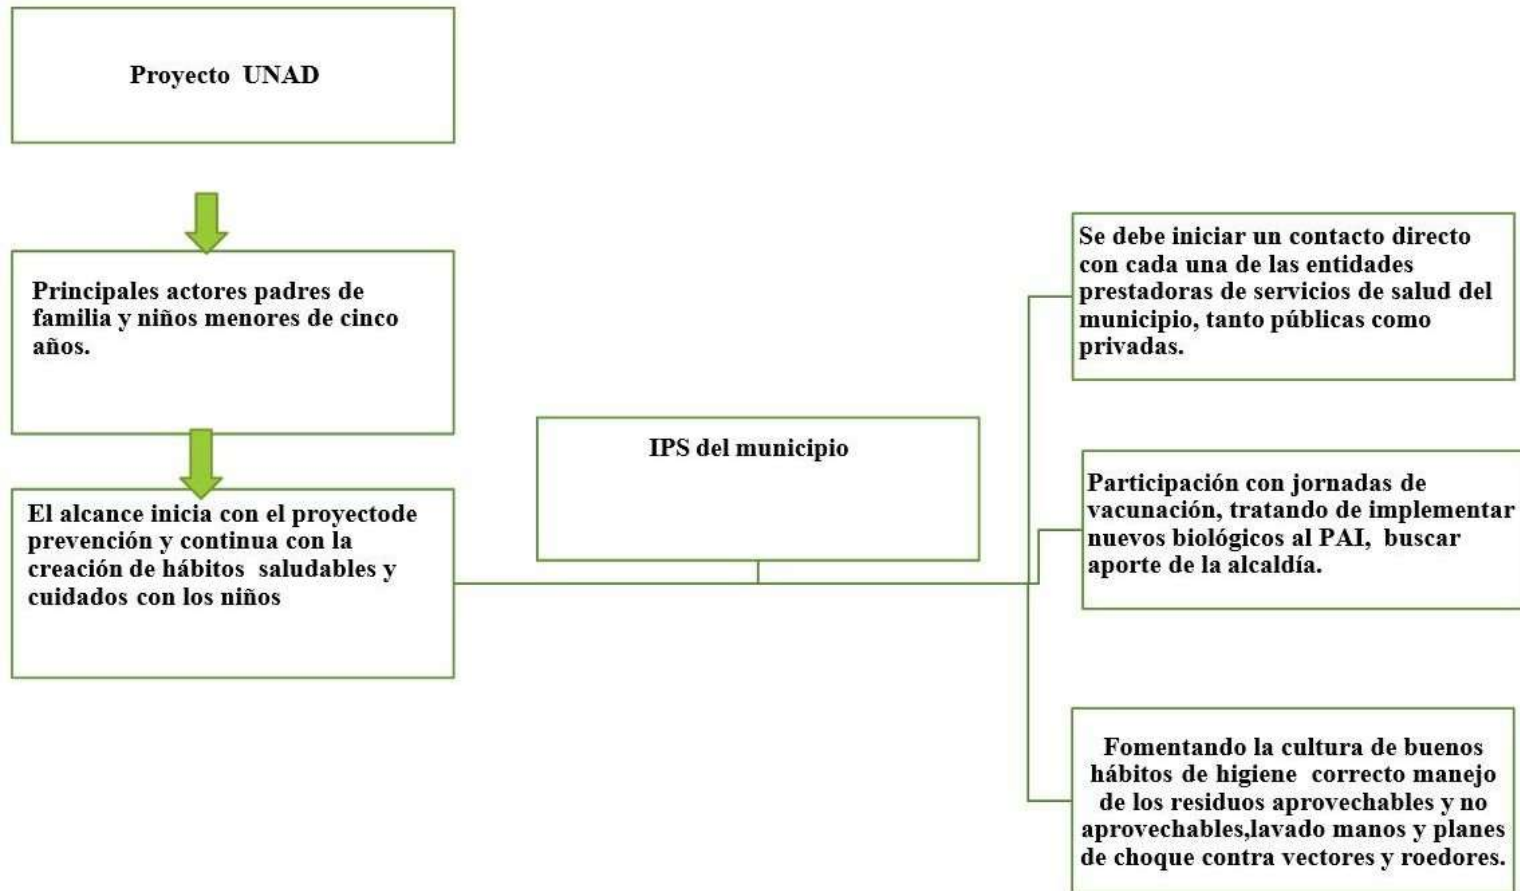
Proyecto UNAD

Principales actores padres de familia y niños menores de cinco años.

El alcance inicia con el proyectode prevención y continua con la creación de hábitos saludables y cuidados con los niños

IPS del municipio

Se debe iniciar un contacto directo con cada una de las entidades prestadoras de servicios de salud del municipio, tanto públicas como privadas.

Participación con jornadas de vacunación, tratando de implementar nuevos biológicos al PAI, buscar aporte de la alcaldía.

Fomentando la cultura de buenos hábitos de higiene correcto manejo de los residuos aprovechables y no aprovechables,lavado manos y planes de choque contra vectores y roedores.